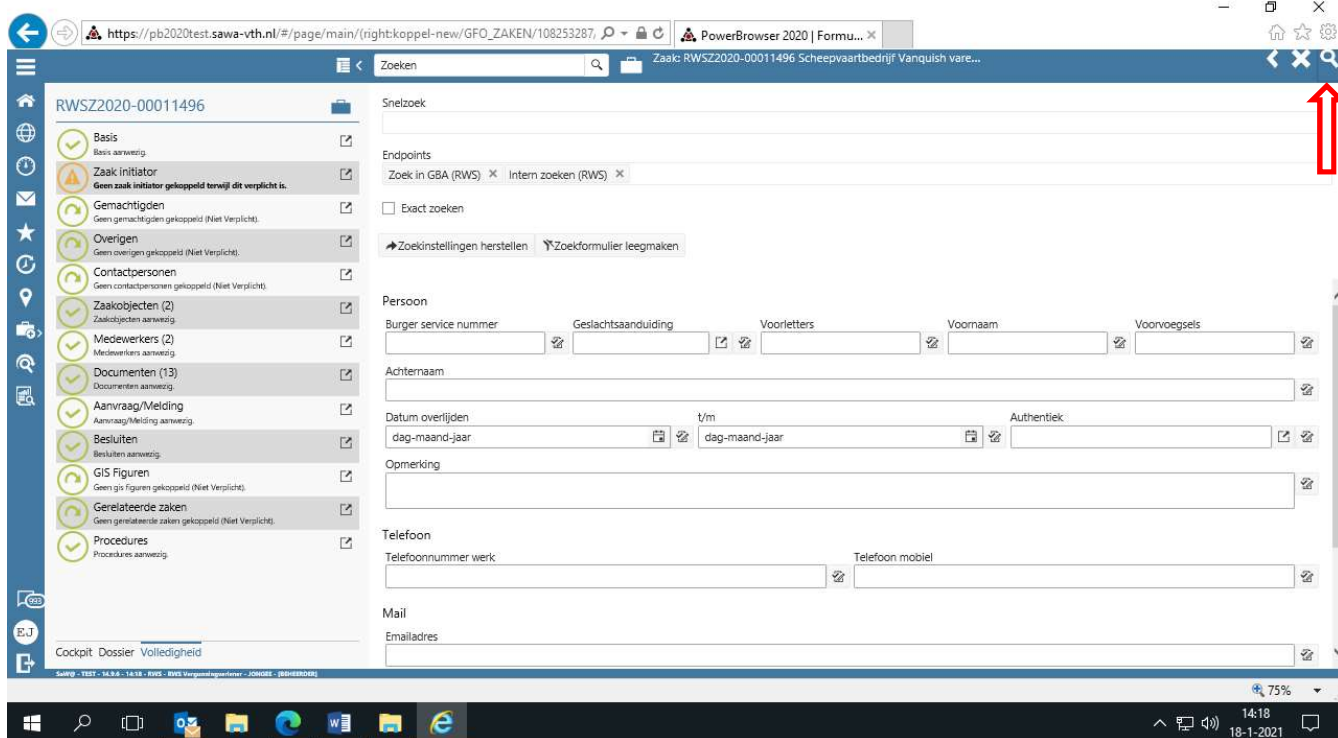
https://pb2020test.sawa-vth.nl/#/page/main/(right:koppel-new/GFO_ZAKEN/108253287,
PowerBrowser 2020 | Formu... ×

Zoeken
Zaak: RWSZ2020-00011496 Scheepvaartbedrijf Vanquish vare...

RWSZ2020-00011496

Basis
Basis aanwezig.

Zaak initiator
Geen zaak initiator gekoppeld terwijl dit verplicht is.

Gemachtigden
Geen gemachtigden gekoppeld (Niet Verplicht).

Overigen
Geen overigen gekoppeld (Niet Verplicht).

Contactpersonen
Geen contactpersonen gekoppeld (Niet Verplicht).

Zaakobjecten (2)
Zaakobjecten aanwezig.

Medewerkers (2)
Medewerkers aanwezig.

Documenten (13)
Documenten aanwezig.

Aanvraag/Melding
Aanvraag/Melding aanwezig.

Besluiten
Besluiten aanwezig.

GIS Figuren
Geen gis figuren gekoppeld (Niet Verplicht).

Gerelateerde zaken
Geen gerelateerde zaken gekoppeld (Niet Verplicht).

Procedures
Procedures aanwezig.

EJ

Cockpit Dossier Volledigheid

SaW@ - TEST - 14.9.6 - 14:18 - RWS - RWS Vergunningverlener - JONGBE - [BEHEERDER]

Snelzoek

Endpoints
Zoek in GBA (RWS) × Intern zoeken (RWS) ×

Exact zoeken

Zoekinstellingen herstellen Zoekformulier leegmaken

Persoon
Burger service nummer
Geslachtsaanduiding
Voorletters
Voornaam
Voorvoegsels
Achternaam
Datum overlijden
dag-maand-jaar
t/m
dag-maand-jaar
Authentiek
Opmerking

Telefoon
Telefoonnummer werk
Telefoon mobiel

Mail
Emailadres

75%

14:18
18-1-2021